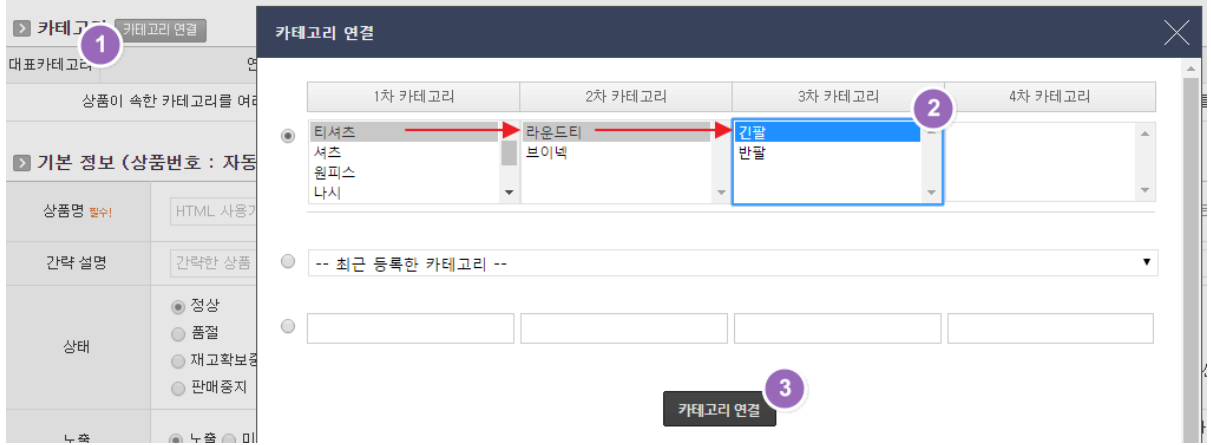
카테고리 카테고리 연결

1

대표카테고리

상품이 속한 카테고리를 여러

기본 정보 (상품번호 : 자동

상품명 필수!

HTML 사용가

간략 설명

간략한 상품

상태

정상

품절

재고확보중

판매중지

노출 노출 미

카테고리 연결

| 1차 카테고리 | 2차 카테고리 | 3차 카테고리 | 4차 카테고리 |
|---|---|---|---|
| 티셔츠<br>셔츠<br>원피스<br>나시 | 라운드티<br>브이넥 | 긴팔<br>반팔 | |

2

-- 최근 등록한 카테고리 --

카테고리 연결

3